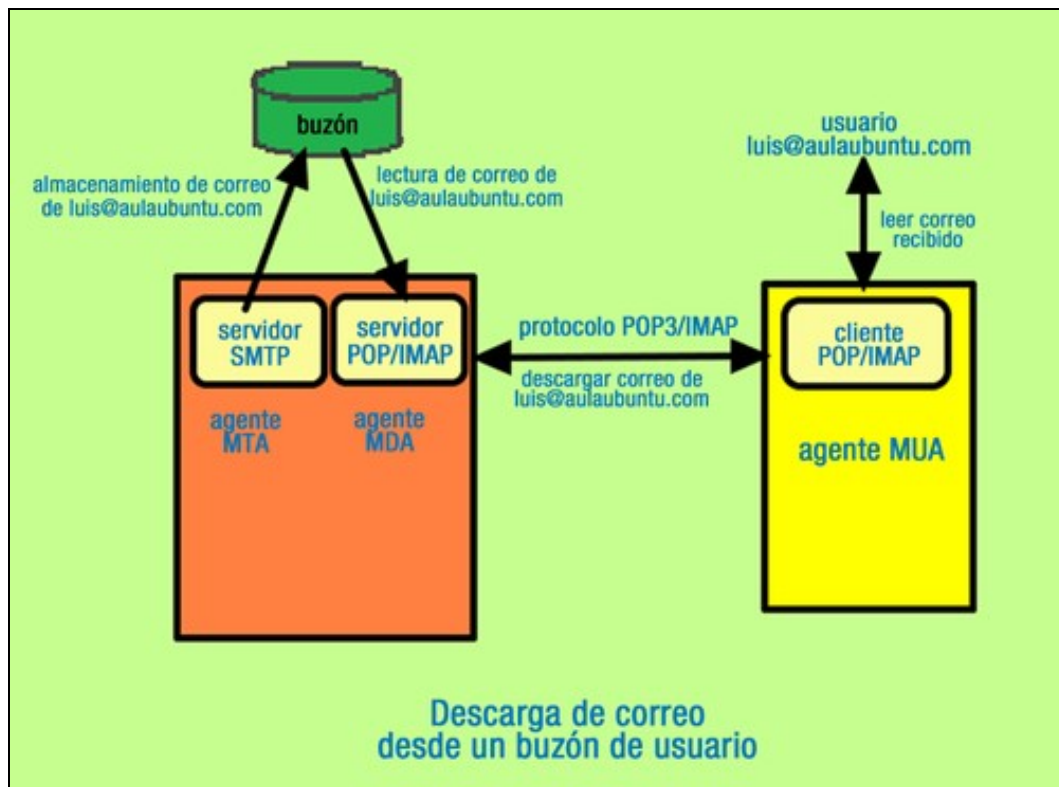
buzón

almacenamiento de correo de luis@aulaubuntu.com

lectura de correo de luis@aulaubuntu.com

usuario luis@aulaubuntu.com

leer correo recibido

servidor SMTP

servidor POP/IMAP

protocolo POP3/IMAP

descargar correo de luis@aulaubuntu.com

cliente POP/IMAP

agente MTA

agente MDA

agente MUA

Descarga de correo desde un buzón de usuario